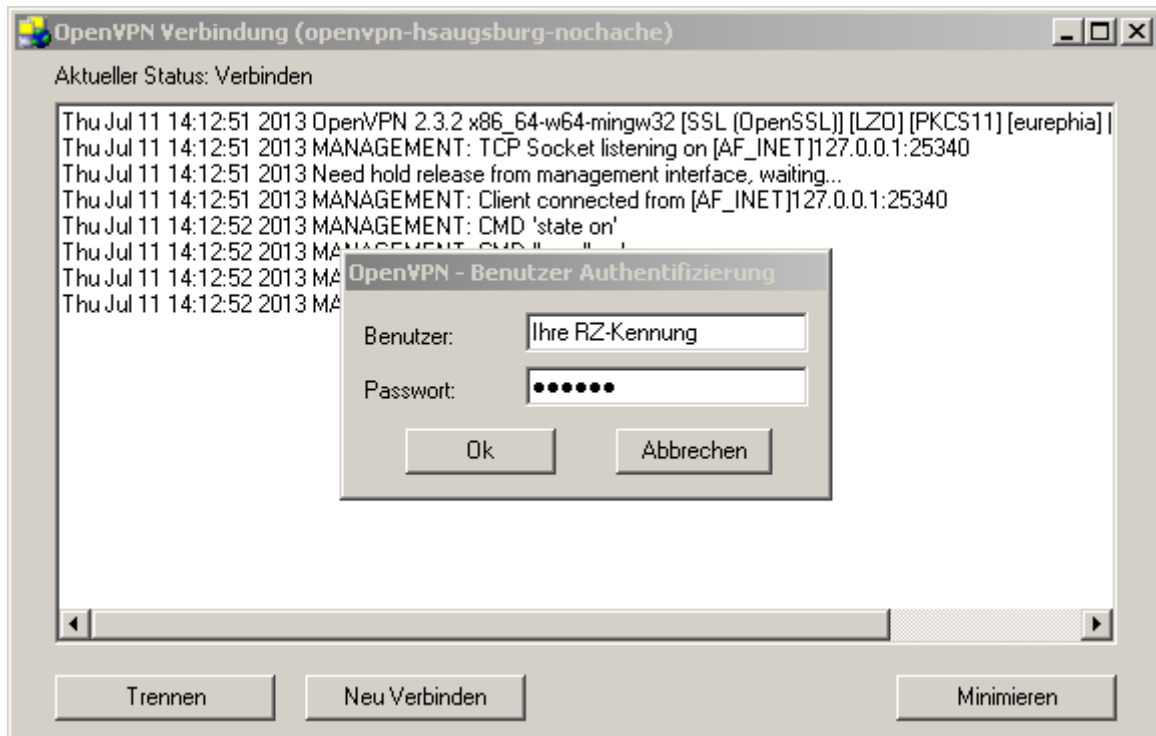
OpenVPN Verbindung (openvpn-hsaugsburg-nochache)

Aktueller Status: Verbinden

Thu Jul 11 14:12:51 2013 OpenVPN 2.3.2 x86_64-w64-mingw32 [SSL (OpenSSL)] [LZO] [PKCS11] [eurephia] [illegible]
Thu Jul 11 14:12:51 2013 MANAGEMENT: TCP Socket listening on [AF_INET]127.0.0.1:25340
Thu Jul 11 14:12:51 2013 Need hold release from management interface, waiting...
Thu Jul 11 14:12:51 2013 MANAGEMENT: Client connected from [AF_INET]127.0.0.1:25340
Thu Jul 11 14:12:52 2013 MANAGEMENT: CMD 'state on'
Thu Jul 11 14:12:52 2013 MA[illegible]
Thu Jul 11 14:12:52 2013 MA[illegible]
Thu Jul 11 14:12:52 2013 MA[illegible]

OpenVPN - Benutzer Authentifizierung

Benutzer: Ihre RZ-Kennung

Passwort: ••••••

Ok

Abbrechen

Trennen

Neu Verbinden

Minimieren